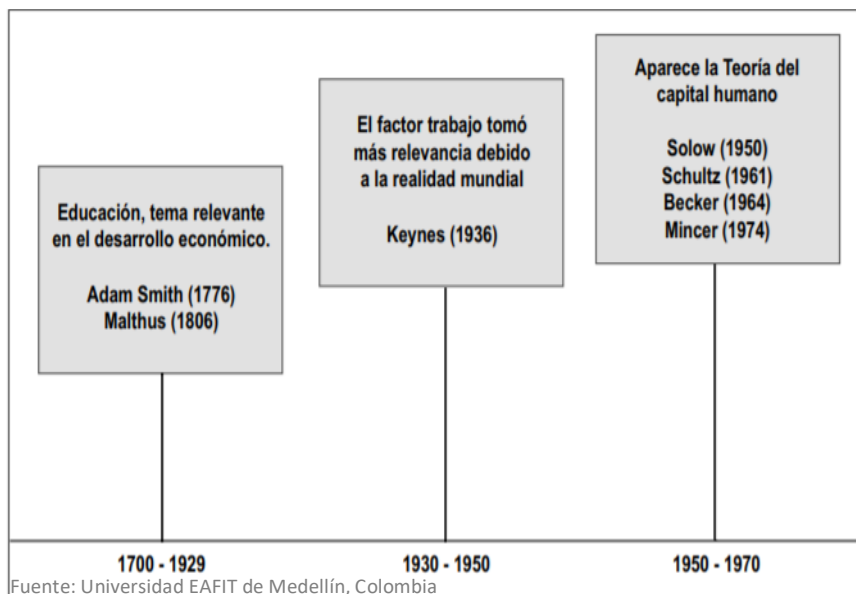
Educación, tema relevante en el desarrollo económico.

Adam Smith (1776)
Malthus (1806)

El factor trabajo tomó más relevancia debido a la realidad mundial

Keynes (1936)

Aparece la Teoría del capital humano

Solow (1950)
Schultz (1961)
Becker (1964)
Mincer (1974)

1700 - 1929

1930 - 1950

1950 - 1970

Fuente: Universidad EAFIT de Medellín, Colombia